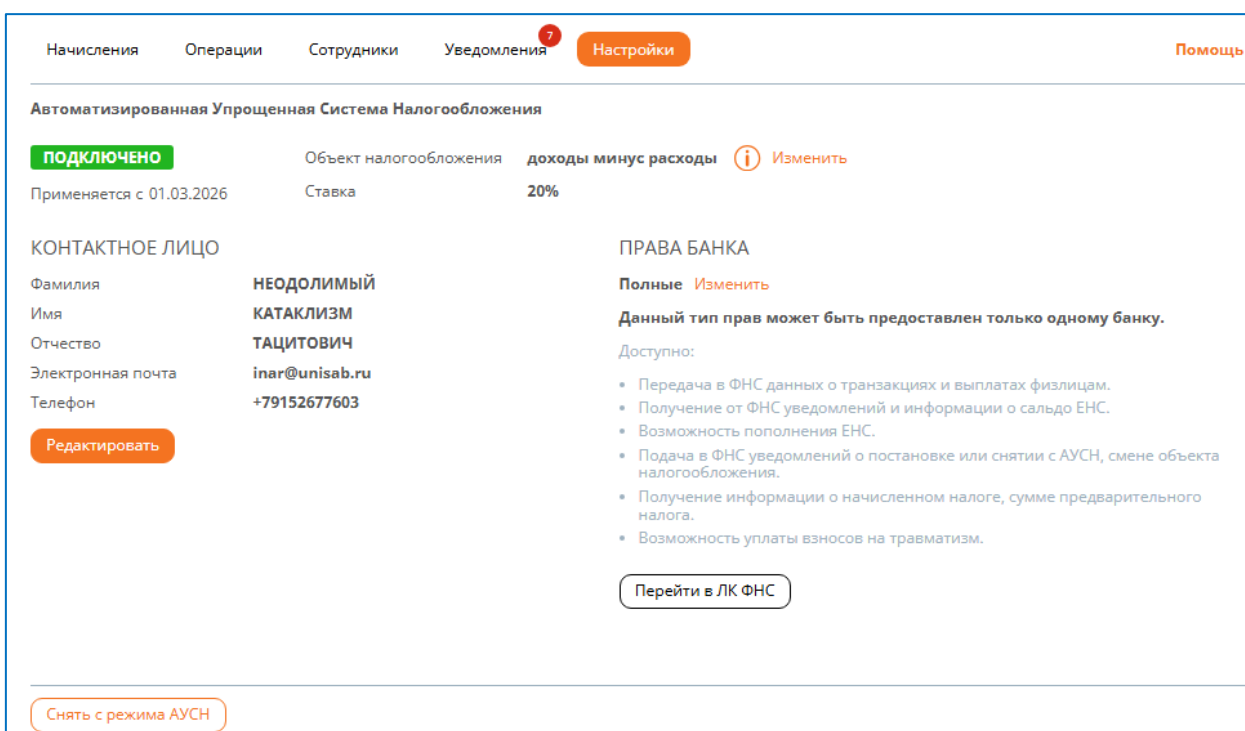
Начисления Операции Сотрудники Уведомления 7 Настройки Помощь

Автоматизированная Упрощенная Система Налогообложения

ПОДКЛЮЧЕНО

Применяется с 01.03.2026

Объект налогообложения доходы минус расходы Изменить

Ставка 20%

КОНТАКТНОЕ ЛИЦО

| | |
|---|---|
| Фамилия | НЕОДОЛИМЫЙ |
| Имя | КАТАКЛИЗМ |
| Отчество | ТАЦИТОВИЧ |
| Электронная почта | inar@unisab.ru |
| Телефон | +79152677603 |

Редактировать

ПРАВА БАНКА

Полные Изменить

Данный тип прав может быть предоставлен только одному банку.

Доступно:

- Передача в ФНС данных о транзакциях и выплатах физлицам.
- Получение от ФНС уведомлений и информации о сальдо ЕНС.
- Возможность пополнения ЕНС.
- Подача в ФНС уведомлений о постановке или снятии с АУСН, смене объекта налогообложения.
- Получение информации о начисленном налоге, сумме предварительного налога.
- Возможность уплаты взносов на травматизм.

Перейти в ЛК ФНС

Снять с режима АУСН